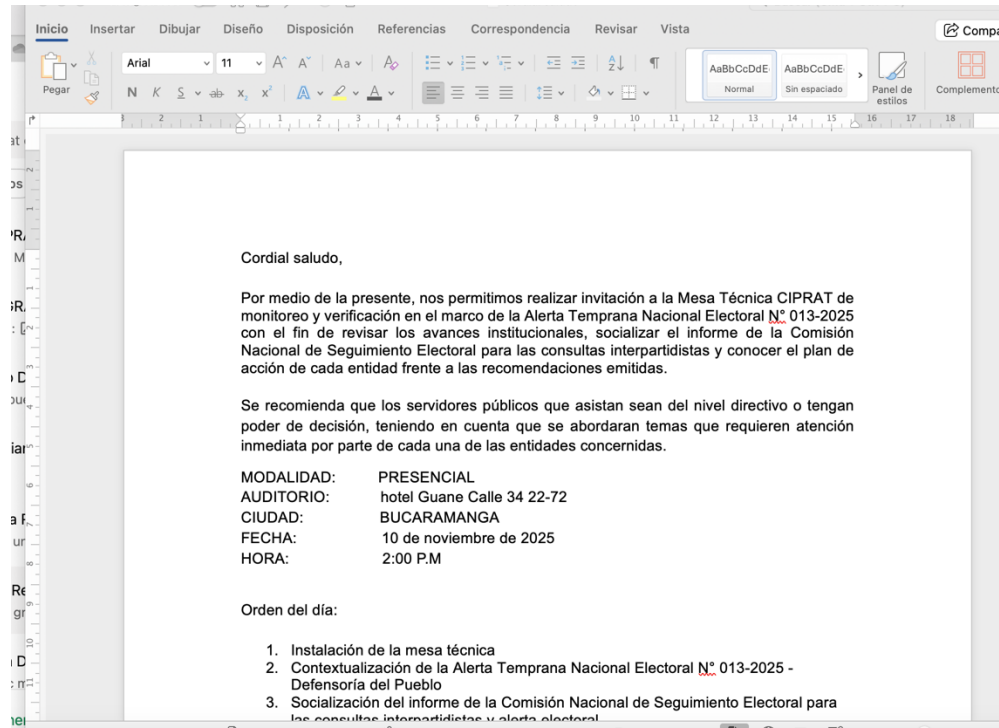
Inicio Insertar Dibujar Diseño Disposición Referencias Correspondencia Revisar Vista

Compa

Pegar

Arial 11

AaBbCcDdE Normal

AaBbCcDdE Sin espaciado

Panel de estilos

Complemento

Cordial saludo,

Por medio de la presente, nos permitimos realizar invitación a la Mesa Técnica CIPRAT de monitoreo y verificación en el marco de la Alerta Temprana Nacional Electoral N° 013-2025 con el fin de revisar los avances institucionales, socializar el informe de la Comisión Nacional de Seguimiento Electoral para las consultas interpartidistas y conocer el plan de acción de cada entidad frente a las recomendaciones emitidas.

Se recomienda que los servidores públicos que asistan sean del nivel directivo o tengan poder de decisión, teniendo en cuenta que se abordaran temas que requieren atención inmediata por parte de cada una de las entidades concernidas.

MODALIDAD: PRESENCIAL
AUDITORIO: hotel Guane Calle 34 22-72
CIUDAD: BUCARAMANGA
FECHA: 10 de noviembre de 2025
HORA: 2:00 P.M

Orden del día:

1. Instalación de la mesa técnica
2. Contextualización de la Alerta Temprana Nacional Electoral N° 013-2025 - Defensoría del Pueblo
3. Socialización del informe de la Comisión Nacional de Seguimiento Electoral para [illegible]